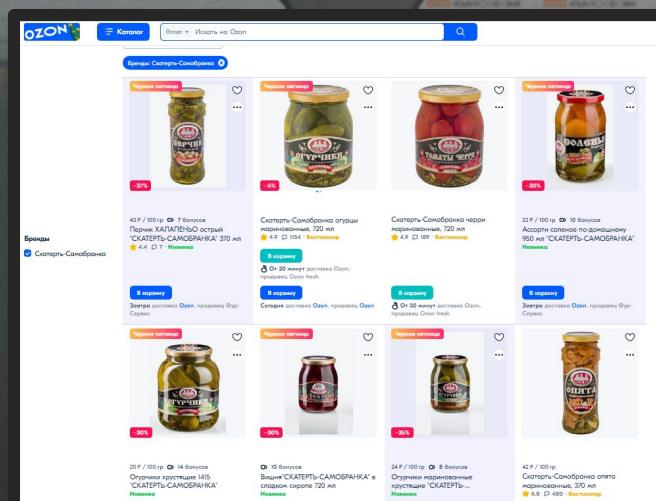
OZON

Каталог

Везде

Искать на Ozon

Бренды: Скатерть-Самобранка

Бренды

Скатерть-Самобранка

Черная пятница

-37%

43 ₽ / 100 гр 7 бонусов

Перчик ХАЛАПЕНЬО острый "СКАТЕРТЬ-САМОБРАНКА" 370 мл

4.4 7 · Новинка

В корзину

Завтра доставка Ozon, продавец Фуд-Сервис

Черная пятница

-5%

Скатерть-Самобранка огурцы маринованные, 720 мл

4.9 1154 · Бестселлер

В корзину

От 30 минут доставка Ozon, продавец Ozon fresh

В корзину

Сегодня доставка Ozon, продавец Ozon

Скатерть-Самобранка черри маринованные, 720 мл

4.9 189 · Бестселлер

В корзину

От 30 минут доставка Ozon, продавец Ozon fresh

Черная пятница

-30%

22 ₽ / 100 гр 10 бонусов

Ассорти соленое по-домашнему 950 мл "СКАТЕРТЬ-САМОБРАНКА"

Новинка

В корзину

Завтра доставка Ozon, продавец Фуд-Сервис

Черная пятница

-30%

20 ₽ / 100 гр 14 бонусов

Огурчики хрустящие 1415 "СКАТЕРТЬ-САМОБРАНКА"

Новинка

Черная пятница

-30%

10 бонусов

Вишня"СКАТЕРТЬ-САМОБРАНКА" в сладком сиропе 720 мл

Новинка

Черная пятница

-35%

24 ₽ / 100 гр 10 бонусов

Огурчики маринованные хрустящие "СКАТЕРТЬ-

Новинка

42 ₽ / 100 гр

Скатерть-Самобранка опята маринованные, 370 мл

4.8 480 · Бестселлер